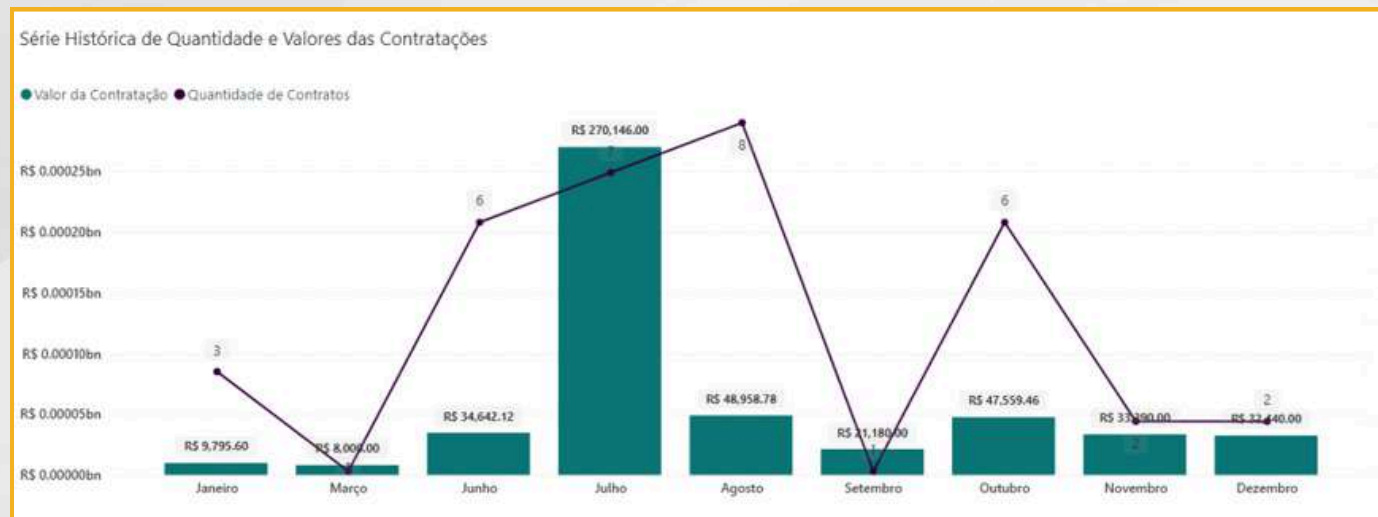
Série Histórica de Quantidade e Valores das Contratações

● Valor da Contratação ● Quantidade de Contratos

R$ 0.00025bn
R$ 0.00020bn
R$ 0.00015bn
R$ 0.00010bn
R$ 0.00005bn
R$ 0.00000bn

R$ 270,146.00
7
8
6
6
3
R$ 9,795.60
R$ 8,000.00
R$ 34,642.12
R$ 48,958.78
R$ 21,180.00
1
R$ 47,559.46
R$ 33,390.00
2
2
R$ 32,440.00

Janeiro
Março
Junho
Julho
Agosto
Setembro
Outubro
Novembro
Dezembro